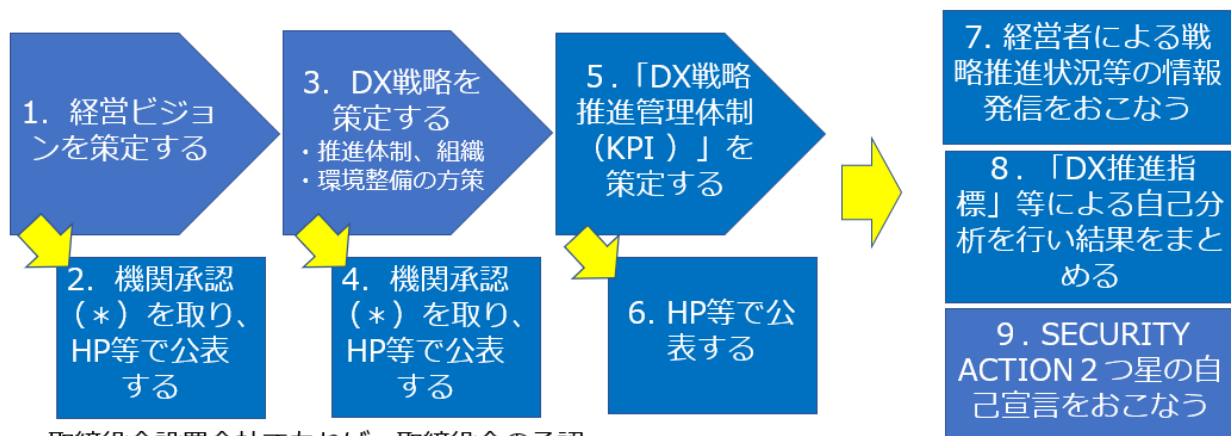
1. 経営ビジョンを策定する

2. 機関承認（＊）を取り、HP等で公表する

3. DX戦略を策定する
・推進体制、組織
・環境整備の方策

4. 機関承認（＊）を取り、HP等で公表する

5．「DX戦略推進管理体制（KPI ）」を策定する

6. HP等で公表する

7. 経営者による戦略推進状況等の情報発信をおこなう

8．「DX推進指標」等による自己分析を行い結果をまとめる

9．SECURITY ACTION 2つ星の自己宣言をおこなう

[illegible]